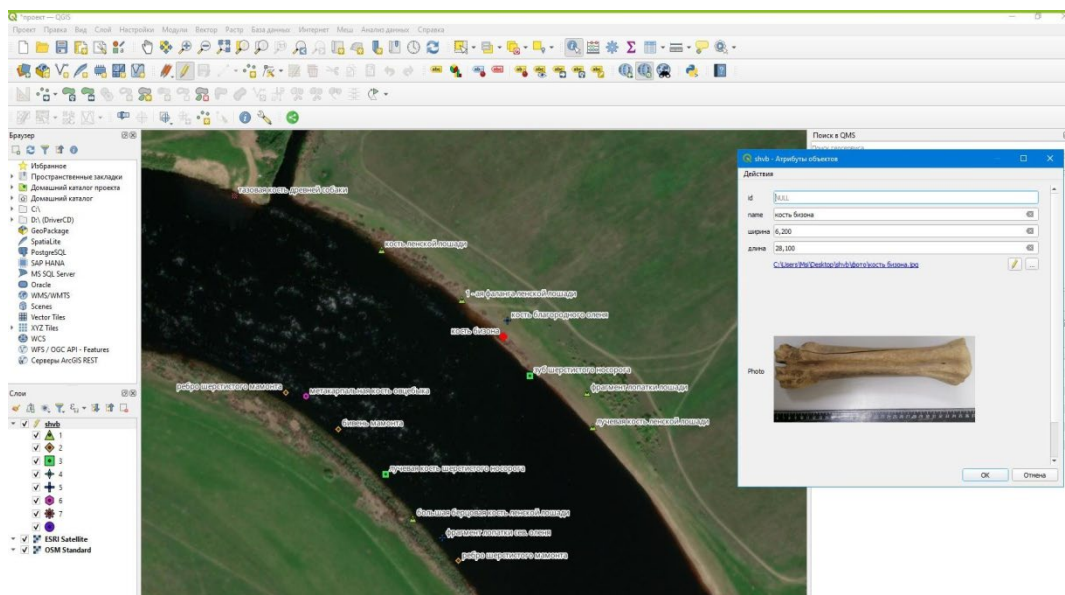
*проект — QGIS

Проект Правка Вид Слой Настройки Модули Вектор Растр База данных Интернет Mesh Анализ данных Справка

Браузер

Избранное
Пространственные закладки
Домашний каталог проекта
Домашний каталог
C:\
D:\ (DriverCD)
GeoPackage
SpatiaLite
PostgreSQL
SAP HANA
MS SQL Server
Oracle
WMS/WMTS
Scenes
Vector Tiles
XYZ Tiles
WCS
WFS / OGC API - Features
Серверы ArcGIS REST

Слои

shvb
1
2
3
4
5
6
7
ESRI Satellite
OSM Standard

тазовая кость древней собаки
кость ленской лошади
1 - ая фаланга ленской лошади
кость благородного оленя
кость бизона
зуб шерстистого носорога
фрагмент лопатки лошади
ребро шерстистого мамонта
метакарпальная кость овцебыка
бивень мамонта
лучевая кость ленской лошади
лучевая кость шерстистого носорога
большая берцовая кость ленской лошади
фрагмент лопатки кость оленя
ребро шерстистого мамонта

Поиск в QMS

shvb - Атрибуты объектов
Действия
id NULL
name кость бизона
ширина 6,200
длина 28,100
C:/Users/Ms/Desktop/shvb/фото/кость бизона.jpg
Photo
OK
Отмена